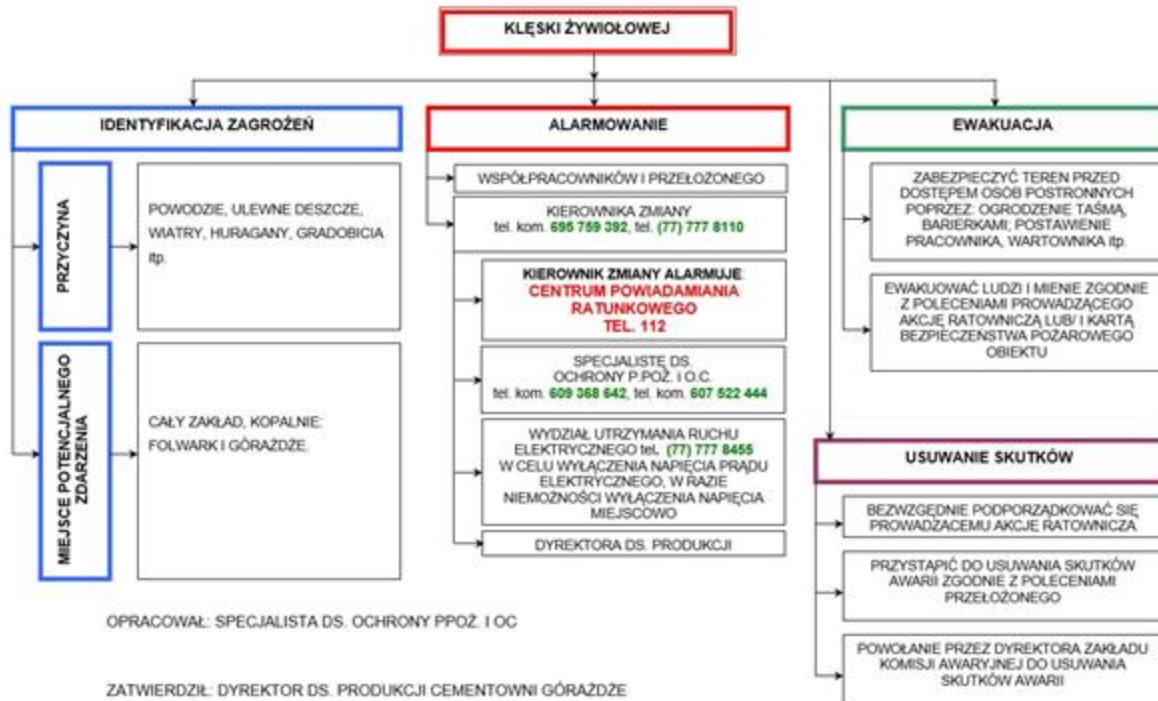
KLĘSKI ŻYWIOŁOWEJ

IDENTYFIKACJA ZAGROŻEŃ

PRZYCZYNA

POWODZIE, ULEWNE DESZCZE, WIATRY, HURAGANY, GRADOBICIA itp.

MIEJSCE POTENCJALNEGO ZDARZENIA

CAŁY ZAKŁAD, KOPALNIE: FOLWARK I GÓRAŻDŻE.

ALARMOWANIE

WSPÓŁPRACOWNIKÓW I PRZEŁOŻONEGO

KIEROWNIKA ZMIANY tel. kom. 695 759 392, tel. (77) 777 8110

KIEROWNIK ZMIANY ALARMUJE: CENTRUM POWIADAMIANIA RATUNKOWEGO TEL. 112

SPECJALISTĘ DS. OCHRONY P.POŻ. i O.C. tel. kom. 609 368 642, tel. kom. 607 522 444

WYDZIAŁ UTRZYMANIA RUCHU ELEKTRYCZNEGO tel. (77) 777 8455 W CELU WYŁĄCZENIA NAPIĘCIA PRĄDU ELEKTRYCZNEGO, W RAZIE NIEMOŻNOŚCI WYŁĄCZENIA NAPIĘCIA MIEJSCOWO

DYREKTORA DS. PRODUKCJI

EWAKUACJA

ZABEZPIECZYĆ TEREN PRZED DOSTĘPEM OSÓB POSTRONNYCH POPRZEZ: OGRODZENIE TAŚMĄ, BARIERKAMI, POSTAWIENIE PRACOWNIKA, WARTOWNIKA itp.

EWAKUOWAĆ LUDZI I MIENIE ZGODNIE Z POLECENIAMI PROWADZĄCEGO AKCJĘ RATOWNICZĄ LUB/ I KARTĄ BEZPIECZEŃSTWA POŻAROWEGO OBIEKTU

USUWANIE SKUTKÓW

BEZWZGLĘDNIE PODPORZĄDKOWAĆ SIĘ PROWADZĄCEMU AKCJĘ RATOWNICZĄ

PRZYSTĄPIĆ DO USUWANIA SKUTKÓW AWARII ZGODNIE Z POLECENIAMI PRZEŁOŻONEGO

POWOŁANIE PRZEZ DYREKTORA ZAKŁADU KOMISJI AWARYJNEJ DO USUWANIA SKUTKÓW AWARII

OPRACOWAŁ: SPECJALISTA DS. OCHRONY PPOŻ. I OC

ZATWIERDZIŁ: DYREKTOR DS. PRODUKCJI CEMENTOWNI GÓRAŻDŻE